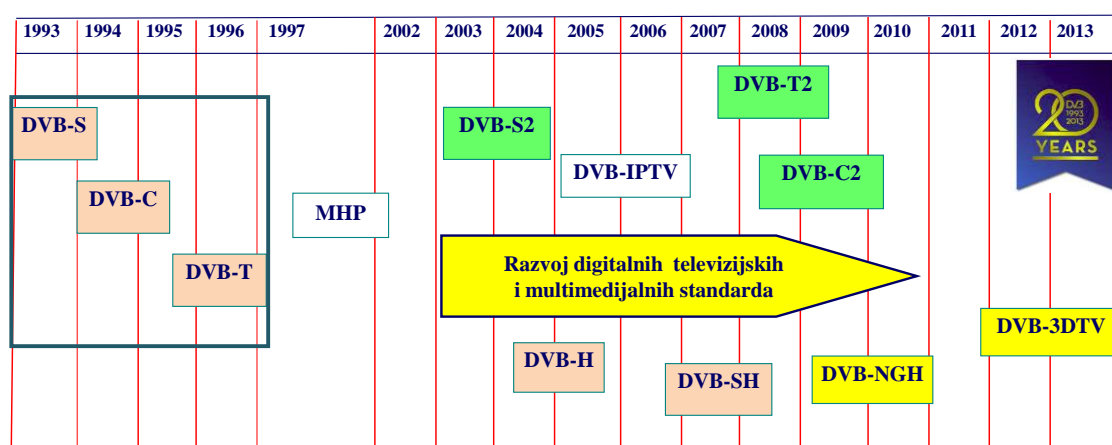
| 1993 | 1994 | 1995 | 1996 | 1997 | 2002 | 2003 | 2004 | 2005 | 2006 | 2007 | 2008 | 2009 | 2010 | 2011 | 2012 | 2013 |
|---|---|---|---|---|---|---|---|---|---|---|---|---|---|---|---|---|

DVB-T2

DVB 1993 2013 20 YEARS

DVB-S

DVB-S2

DVB-IPTV

DVB-C2

DVB-C

MHP

Razvoj digitalnih televizijskih i multimedijalnih standarda

DVB-T

DVB-3DTV

DVB-H

DVB-SH

DVB-NGH